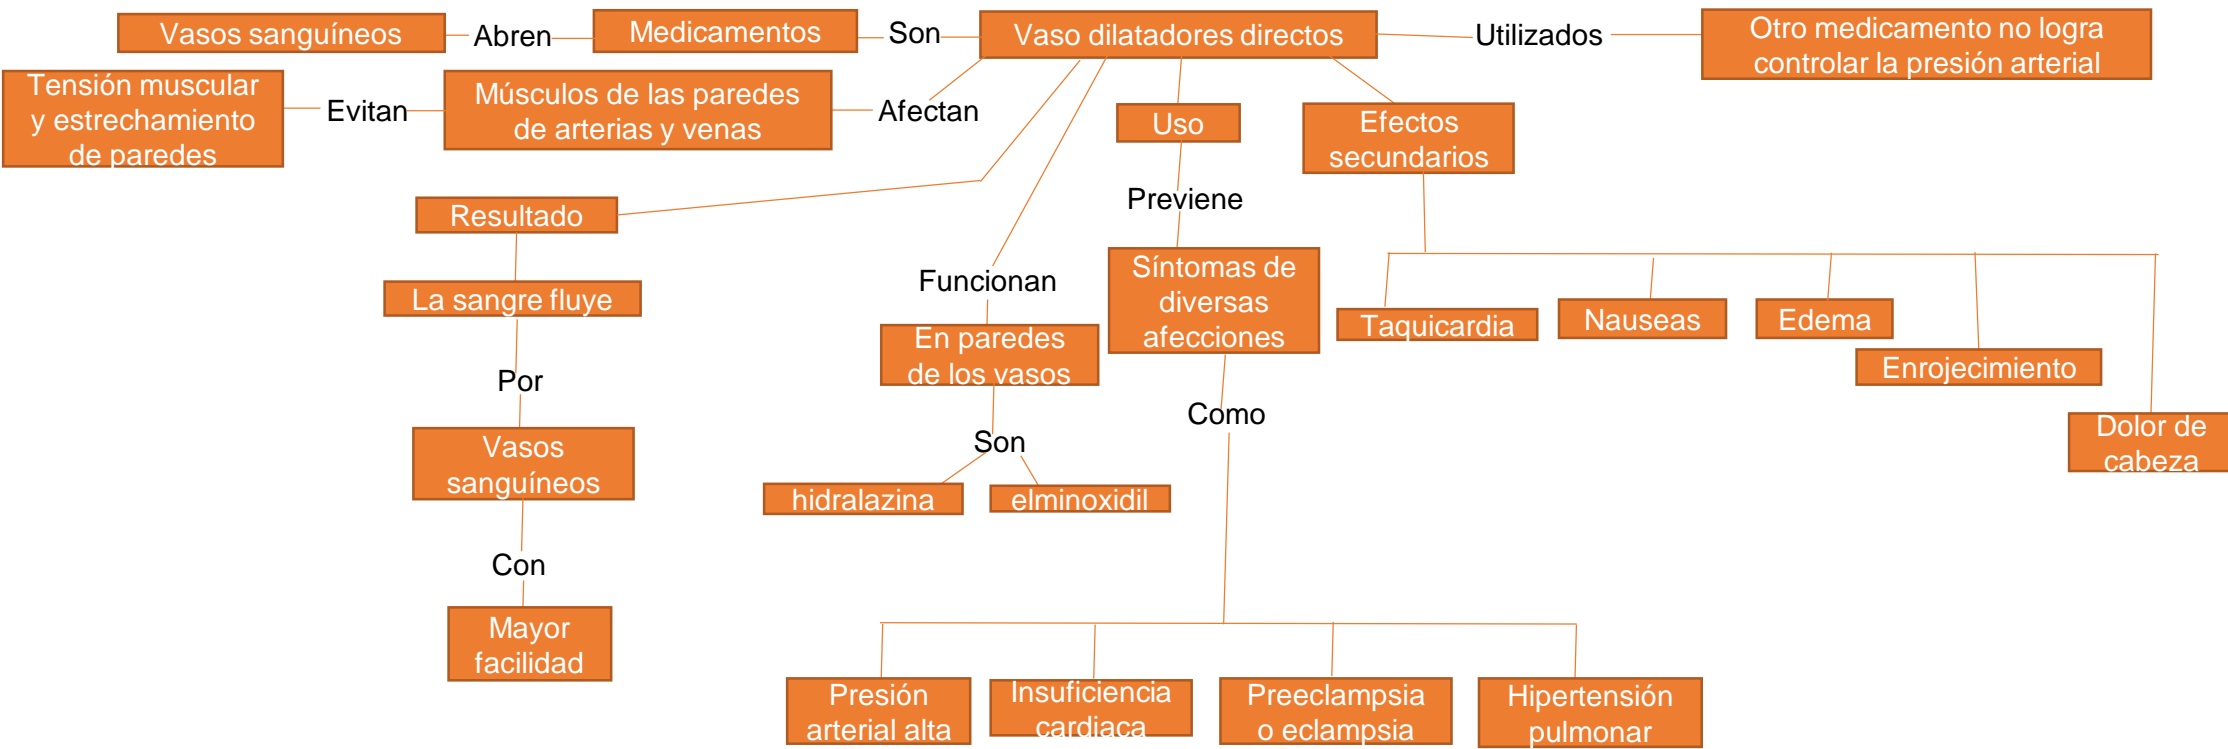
Vasos sanguíneos

Abren

Medicamentos

Son

Vaso dilatadores directos

Utilizados

Otro medicamento no logra controlar la presión arterial

Tensión muscular y estrechamiento de paredes

Evitan

Músculos de las paredes de arterias y venas

Afectan

Uso

Efectos secundarios

Resultado

Previene

La sangre fluye

Funcionan

Síntomas de diversas afecciones

Taquicardia

Nauseas

Edema

Enrojecimiento

Por

En paredes de los vasos

Como

Dolor de cabeza

Vasos sanguíneos

Son

hidralazina

elminoxidil

Con

Mayor facilidad

Presión arterial alta

Insuficiencia cardiaca

Preeclampsia o eclampsia

Hipertensión pulmonar